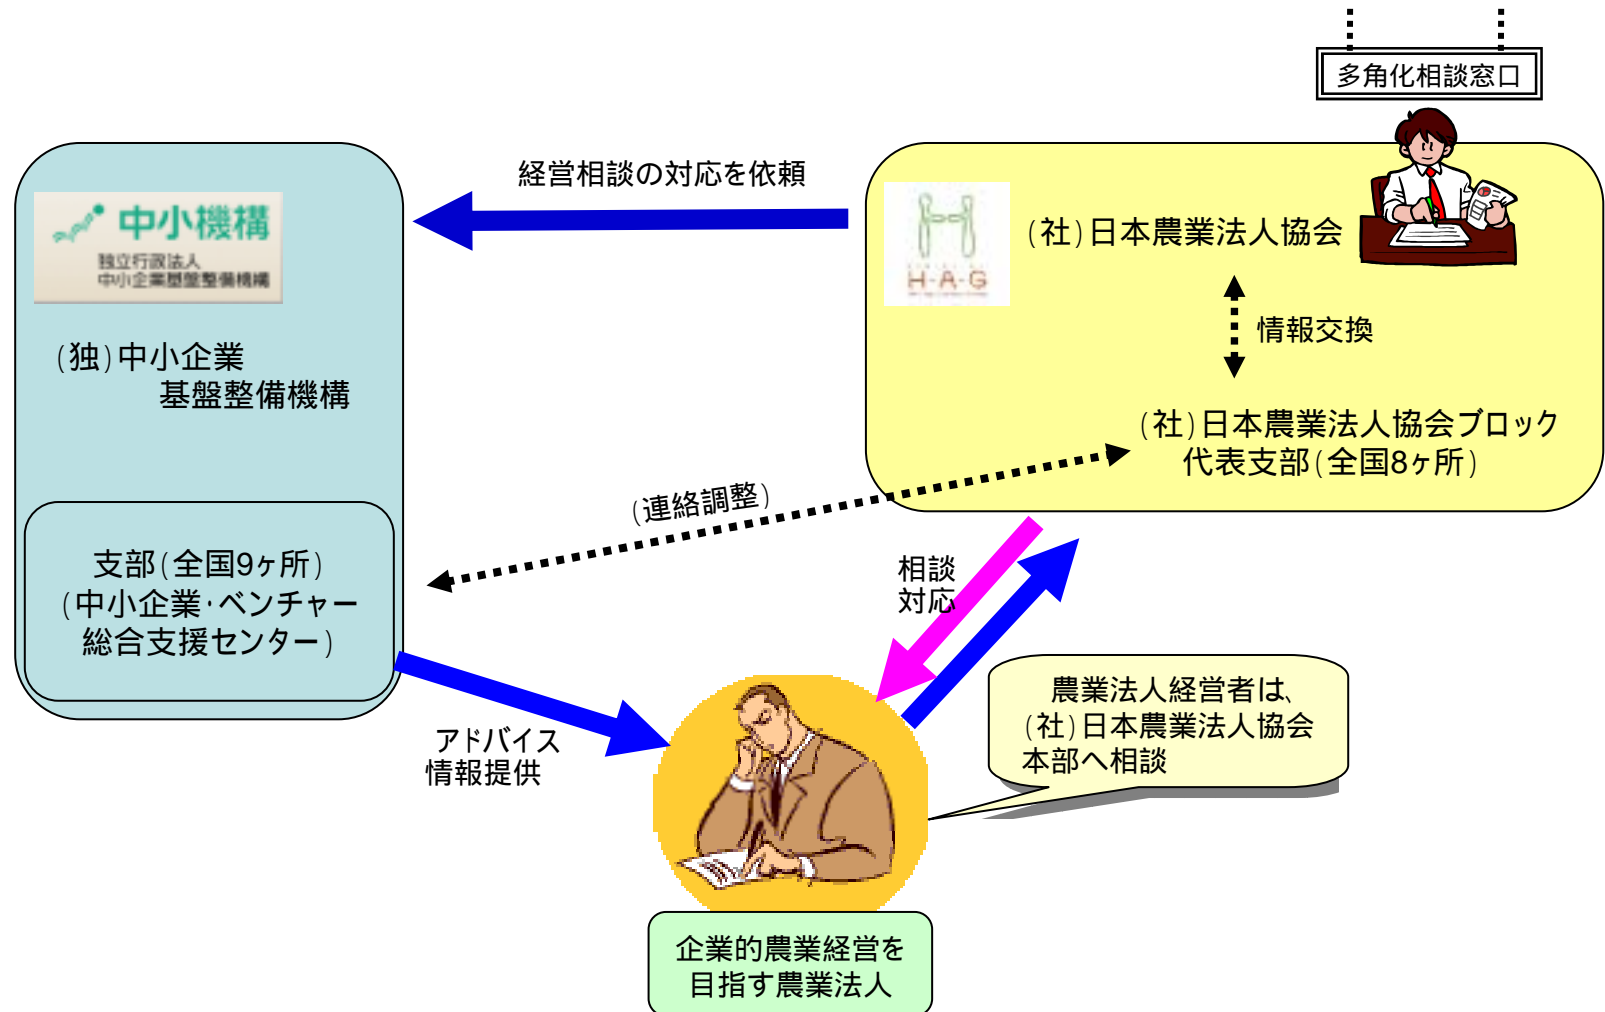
多角化相談窓口

経営相談の対応を依頼

中小機構
独立行政法人
中小企業基盤整備機構

(独)中小企業
基盤整備機構

H-A-G

(社)日本農業法人協会

情報交換

(社)日本農業法人協会ブロック
代表支部(全国8ヶ所)

(連絡調整)

支部(全国9ヶ所)
(中小企業・ベンチャー
総合支援センター)

相談
対応

農業法人経営者は、
(社)日本農業法人協会
本部へ相談

アドバイス
情報提供

企業的農業経営を
目指す農業法人